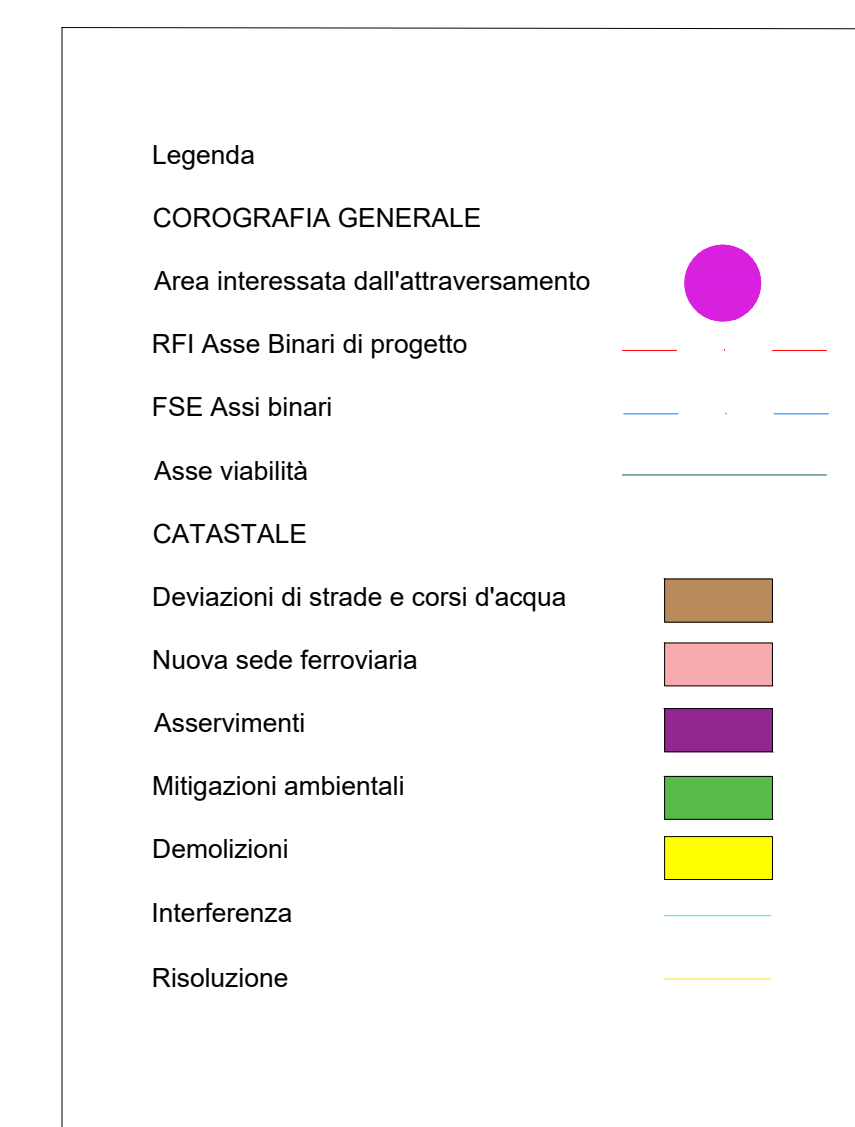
Legenda

COROGRAFIA GENERALE

Area interessata dall'attraversamento

RFI Asse Binari di progetto

FSE Assi binari

Asse viabilità

CATASTALE

Deviazioni di strade e corsi d'acqua

Nuova sede ferroviaria

Asservimenti

Mitigazioni ambientali

Demolizioni

Interferenza

Risoluzione